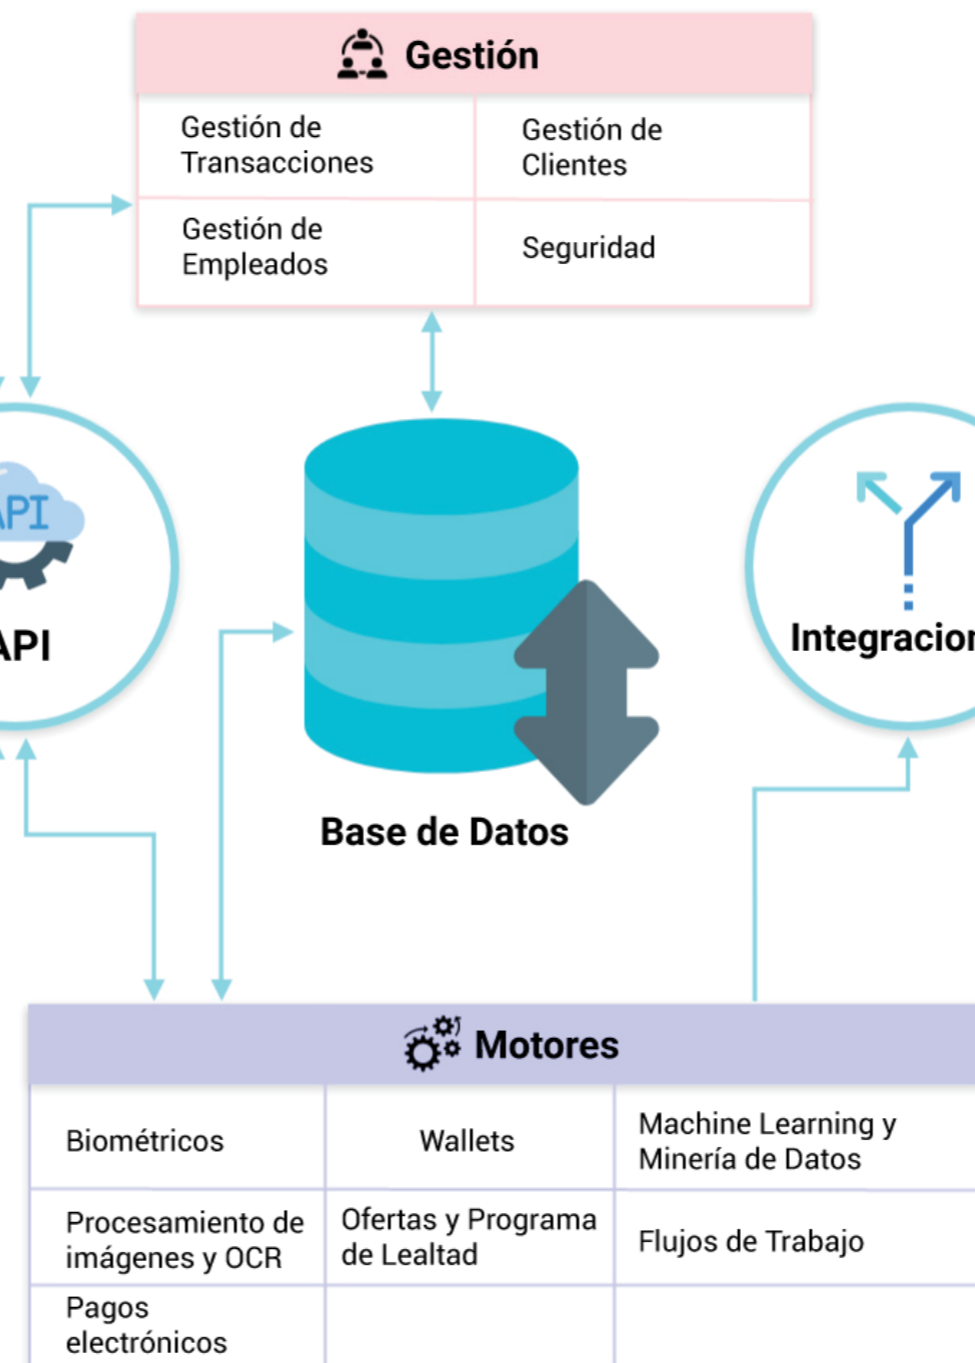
Gestión

| Gestión de Transacciones | Gestión de Clientes |
|---|---|
| Gestión de Empleados | Seguridad |

API

API

Base de Datos

Integracion

Motores

| Biométricos | Wallets | Machine Learning y Minería de Datos |
|---|---|---|
| Procesamiento de imágenes y OCR | Ofertas y Programa de Lealtad | Flujos de Trabajo |
| Pagos electrónicos | | |